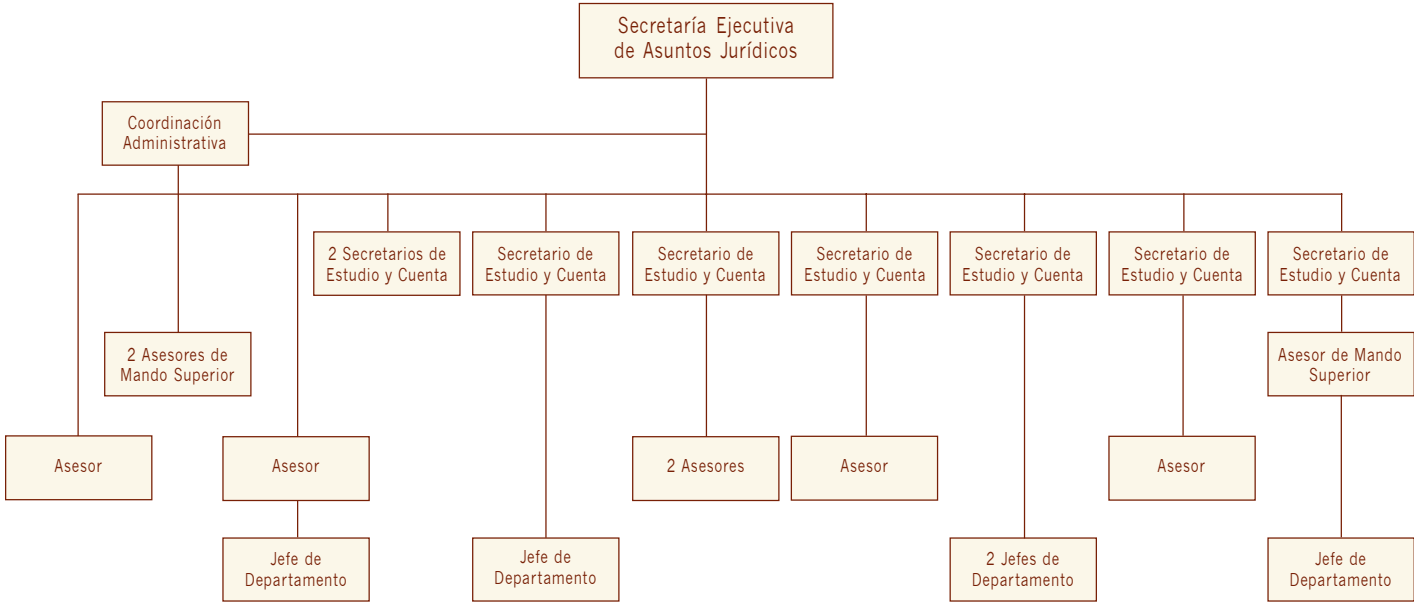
Secretaría Ejecutiva de Asuntos Jurídicos

Coordinación Administrativa

2 Secretarios de Estudio y Cuenta

Secretario de Estudio y Cuenta

Secretario de Estudio y Cuenta

Secretario de Estudio y Cuenta

Secretario de Estudio y Cuenta

Secretario de Estudio y Cuenta

Secretario de Estudio y Cuenta

2 Asesores de Mando Superior

Asesor de Mando Superior

Asesor

Asesor

2 Asesores

Asesor

Asesor

Jefe de Departamento

Jefe de Departamento

2 Jefes de Departamento

Jefe de Departamento